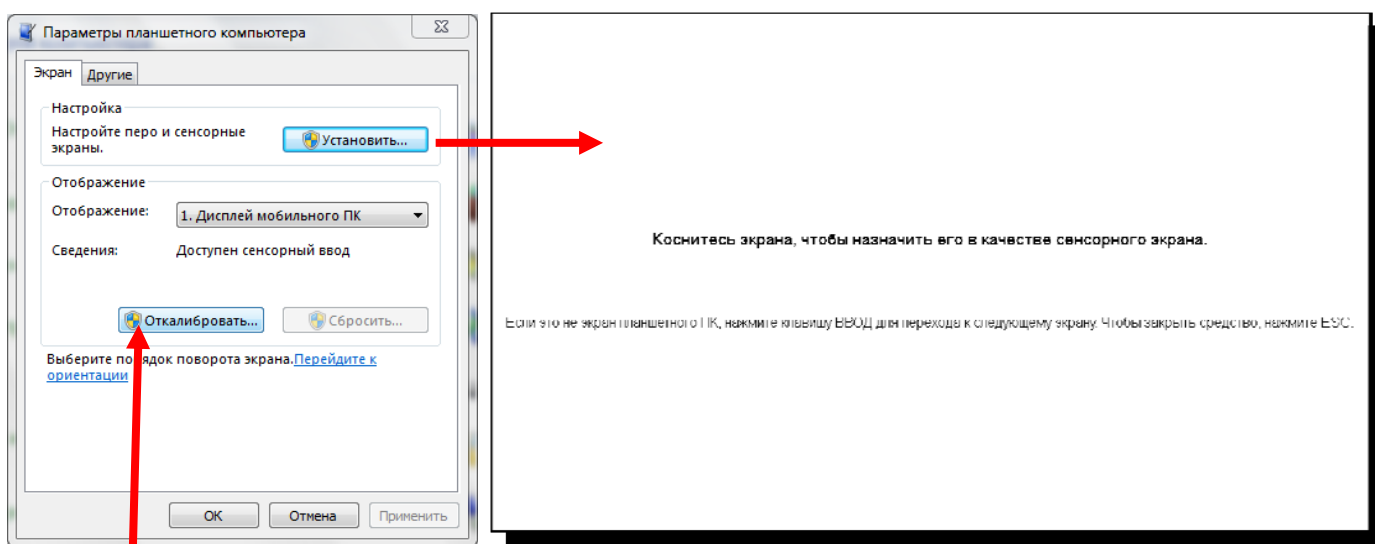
Параметры планшетного компьютера

Экран Другие

Настройка

Настройте перо и сенсорные экраны.

Установить...

Отображение

Отображение: 1. Дисплей мобильного ПК

Сведения: Доступен сенсорный ввод

Откалибровать...

Сбросить...

Выберите по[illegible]ядок поворота экрана.Перейдите к ориентации

ОК Отмена Применить

Коснитесь экрана, чтобы назначить его в качестве сенсорного экрана.

Если это не экран планшетного ПК, нажмите клавишу ВВОД для перехода к следующему экрану. Чтобы закрыть средство, нажмите ESC.